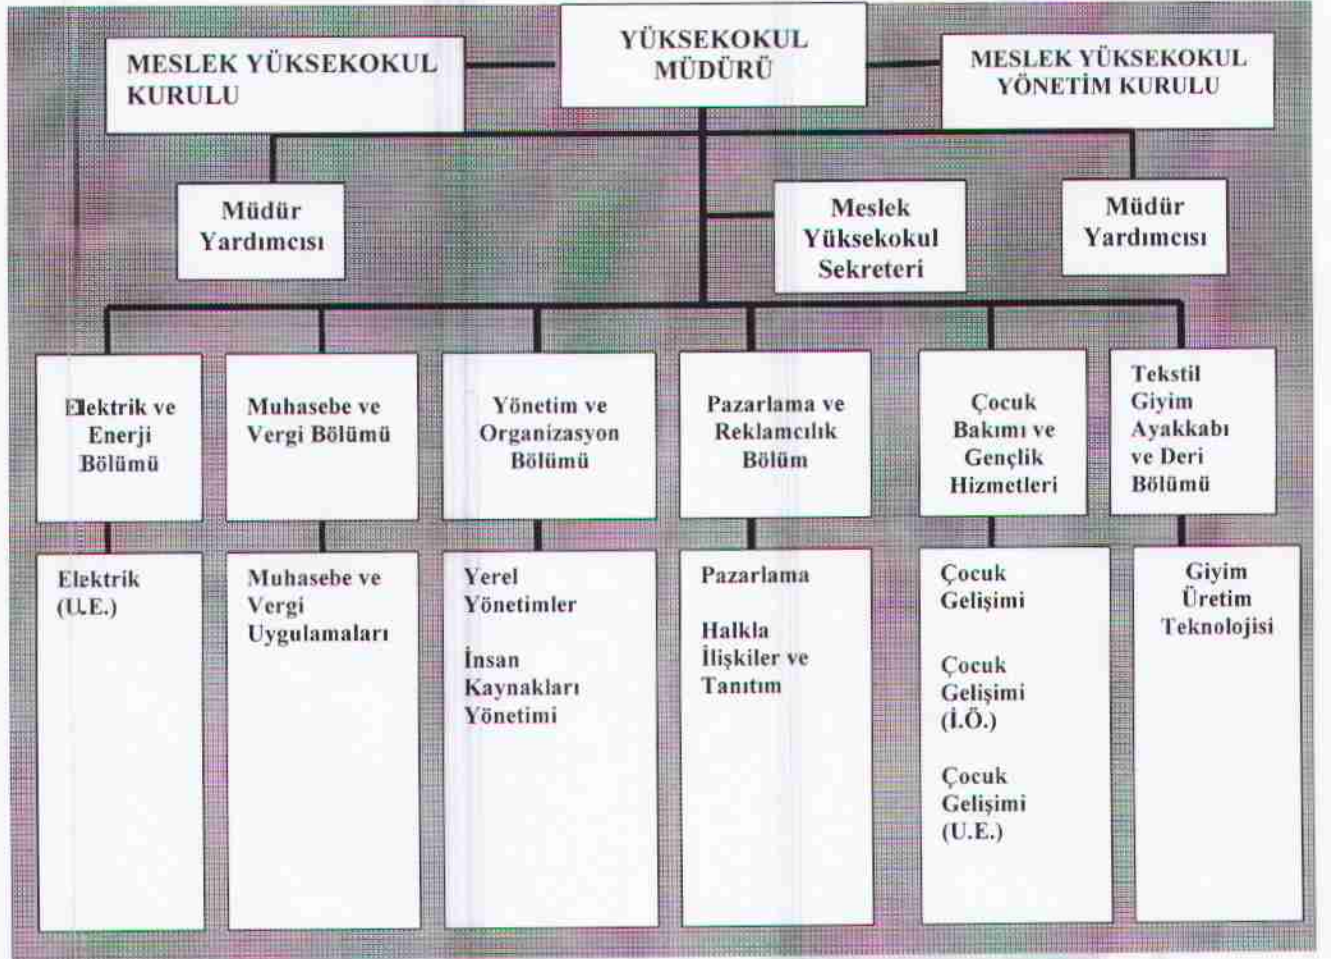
YÜKSEKOKUL MÜDÜRÜ

MESLEK YÜKSEKOKUL KURULU

MESLEK YÜKSEKOKUL YÖNETİM KURULU

Müdür Yardımcısı

Meslek Yüksekokul Sekreteri

Müdür Yardımcısı

Elektrik ve Enerji Bölümü

Muhasebe ve Vergi Bölümü

Yönetim ve Organizasyon Bölümü

Pazarlama ve Reklamcılık Bölüm

Çocuk Bakımı ve Gençlik Hizmetleri

Tekstil Giyim Ayakkabı ve Deri Bölümü

Elektrik (U.E.)

Muhasebe ve Vergi Uygulamaları

Yerel Yönetimler

İnsan Kaynakları Yönetimi

Pazarlama

Halkla İlişkiler ve Tanıtım

Çocuk Gelişimi

Çocuk Gelişimi (İ.Ö.)

Çocuk Gelişimi (U.E.)

Giyim Üretim Teknolojisi